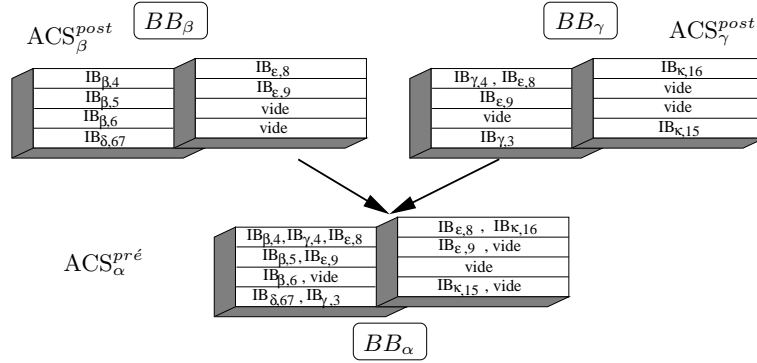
$\mathrm{ACS}_{\beta}^{post}$ $BB_{\beta}$

$IB_{\beta,4}$
$IB_{\beta,5}$
$IB_{\beta,6}$
$IB_{\delta,67}$

$IB_{\varepsilon,8}$
$IB_{\varepsilon,9}$
vide
vide

$BB_{\gamma}$ $\mathrm{ACS}_{\gamma}^{post}$

$IB_{\gamma,4}$ , $IB_{\varepsilon,8}$
$IB_{\varepsilon,9}$
vide
$IB_{\gamma,3}$

$IB_{\kappa,16}$
vide
vide
$IB_{\kappa,15}$

$\mathrm{ACS}_{\alpha}^{pré}$

$IB_{\beta,4}$, $IB_{\gamma,4}$, $IB_{\varepsilon,8}$
$IB_{\beta,5}$, $IB_{\varepsilon,9}$
$IB_{\beta,6}$ , vide
$IB_{\delta,67}$, $IB_{\gamma,3}$

$IB_{\varepsilon,8}$ , $IB_{\kappa,16}$
$IB_{\varepsilon,9}$ , vide
vide
$IB_{\kappa,15}$ , vide

$BB_{\alpha}$